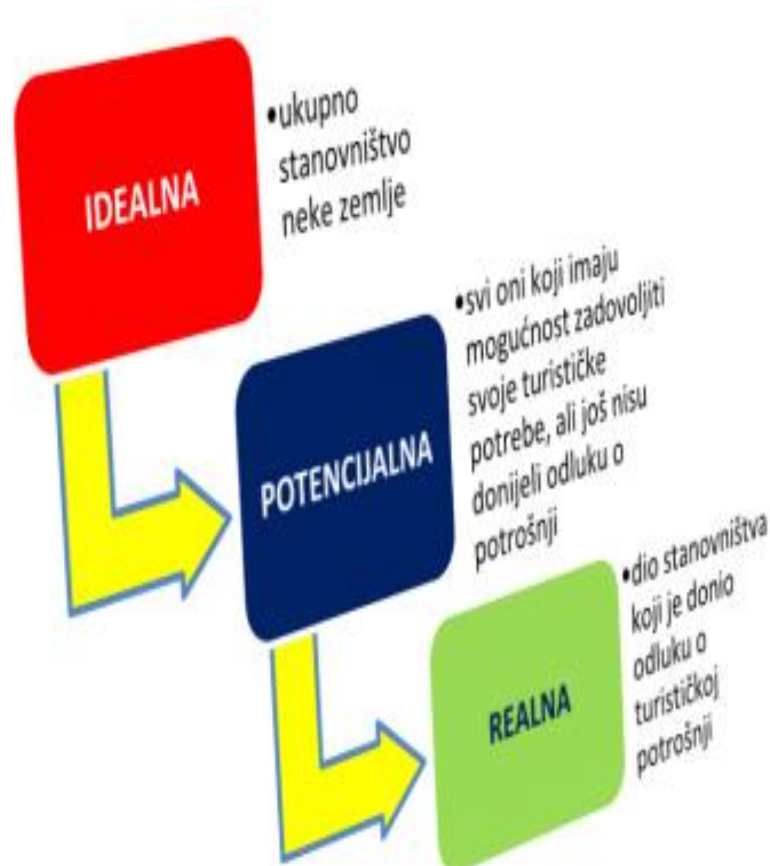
IDEALNA

•ukupno stanovništvo neke zemlje

POTENCIJALNA

•svi oni koji imaju mogućnost zadovoljiti svoje turističke potrebe, ali još nisu donijeli odluku o potrošnji

REALNA

•dio stanovništva koji je donio odluku o turističkoj potrošnji